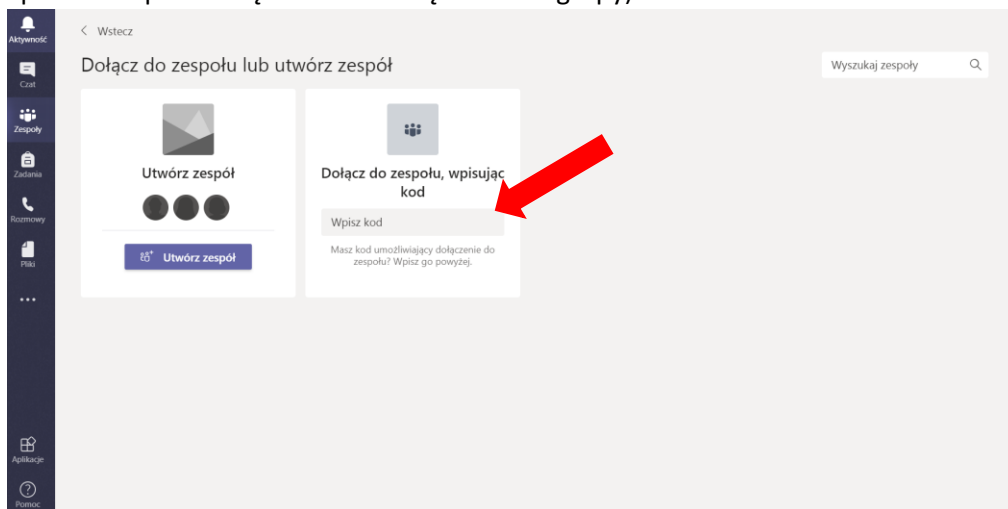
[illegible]

Aktywność
Czat
Zespoły
Zadania
Rozmowy
Pliki
...
Aplikacje
Pomoc

< Wstecz

Dołącz do zespołu lub utwórz zespół

Wyszukaj zespoły

Utwórz zespół

Utwórz zespół

Dołącz do zespołu, wpisując kod

Wpisz kod

Masz kod umożliwiający dołączenie do zespołu? Wpisz go powyżej.